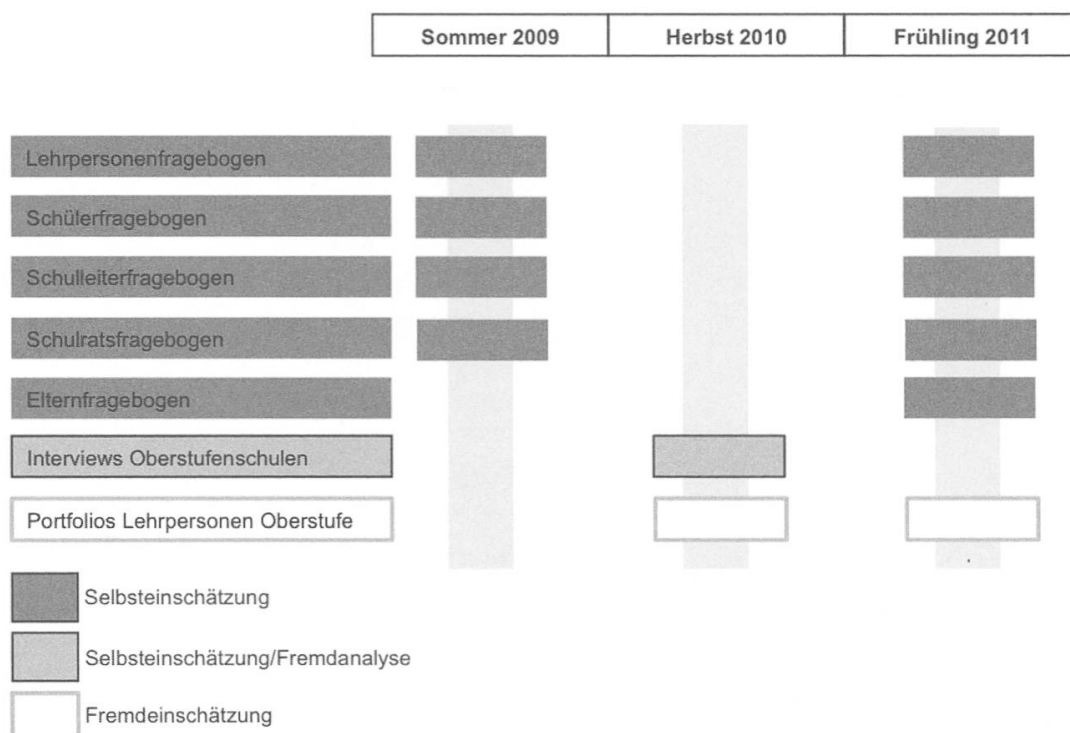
| Sommer 2009 | Herbst 2010 | Frühling 2011 |
|---|---|---|

Lehrpersonenfragebogen

Schülerfragebogen

Schulleiterfragebogen

Schulratsfragebogen

Elternfragebogen

Interviews Oberstufenschulen

Portfolios Lehrpersonen Oberstufe

Selbsteinschätzung

Selbsteinschätzung/Fremdanalyse

Fremdeinschätzung